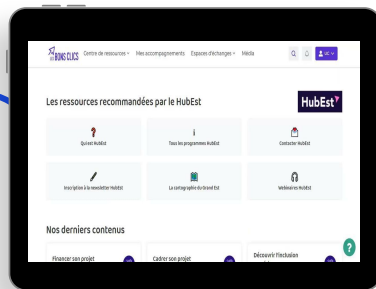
LES BONS CLICS Centre de ressources Mes accompagnements Espaces d'échanges Média

Les ressources recommandées par le HubEst

HubEst

Qui est HubEst

Tous les programmes HubEst

Contacter HubEst

Inscription à la newsletter HubEst

La cartographie du Grand Est

Webinaires HubEst

Nos derniers contenus

Financer son projet

Cadrer son projet

Découvrir l'inclusion

?